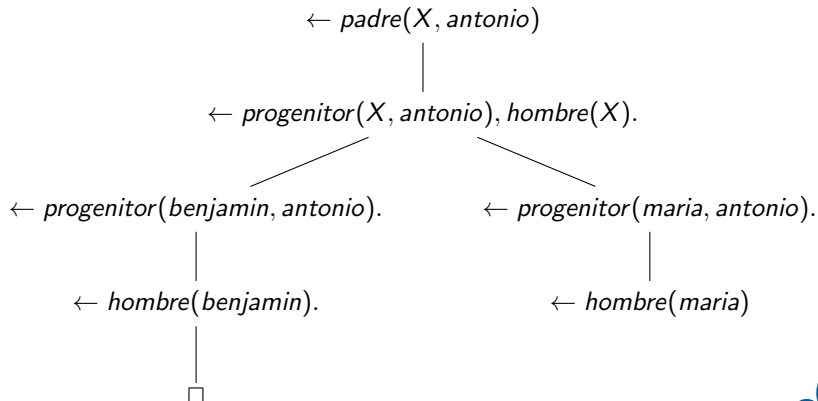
$\leftarrow padre(X, antonio)$

$\leftarrow progenitor(X, antonio), hombre(X).$

$\leftarrow progenitor(benjamin, antonio).$

$\leftarrow progenitor(maria, antonio).$

$\leftarrow hombre(benjamin).$

$\leftarrow hombre(maria)$

$\square$